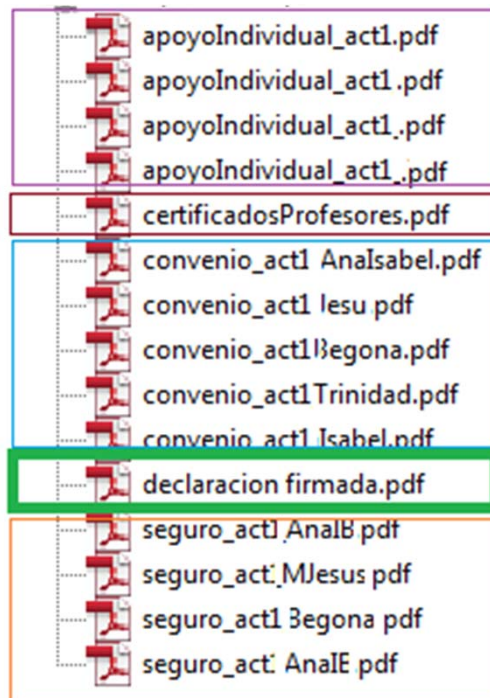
apoyoIndividual_act1.pdf
apoyoIndividual_act1.pdf
apoyoIndividual_act1_.pdf
apoyoIndividual_act1_.pdf
certificadosProfesores.pdf
convenio_act1 AnaIsabel.pdf
convenio_act1 Jesu.pdf
convenio_act1Begona.pdf
convenio_act1Trinidad.pdf
convenio_act1 Isabel.pdf
declaracion firmada.pdf
seguro_act1 AnaIB.pdf
seguro_act1 MJesus.pdf
seguro_act1 Begona.pdf
seguro_act1 AnaIE.pdf